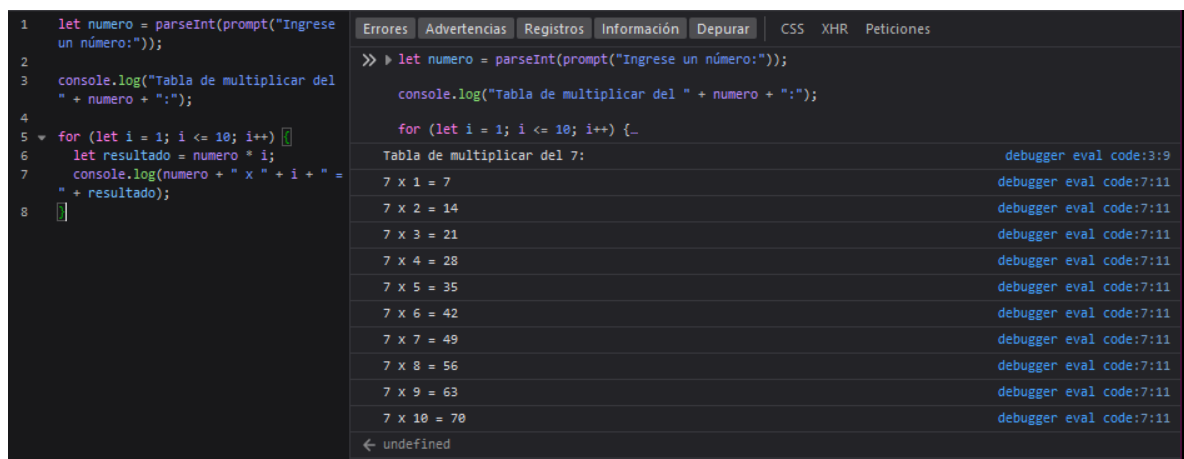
1 let numero = parseInt(prompt("Ingrese un número:"));
2
3 console.log("Tabla de multiplicar del " + numero + ":");
4
5 for (let i = 1; i <= 10; i++) {
6 let resultado = numero * i;
7 console.log(numero + " x " + i + " = " + resultado);
8 }

Errores Advertencias Registros Información Depurar CSS XHR Peticiones

» let numero = parseInt(prompt("Ingrese un número:"));

console.log("Tabla de multiplicar del " + numero + ":");

for (let i = 1; i <= 10; i++) {…

Tabla de multiplicar del 7: debugger eval code:3:9
7 x 1 = 7 debugger eval code:7:11
7 x 2 = 14 debugger eval code:7:11
7 x 3 = 21 debugger eval code:7:11
7 x 4 = 28 debugger eval code:7:11
7 x 5 = 35 debugger eval code:7:11
7 x 6 = 42 debugger eval code:7:11
7 x 7 = 49 debugger eval code:7:11
7 x 8 = 56 debugger eval code:7:11
7 x 9 = 63 debugger eval code:7:11
7 x 10 = 70 debugger eval code:7:11
← undefined